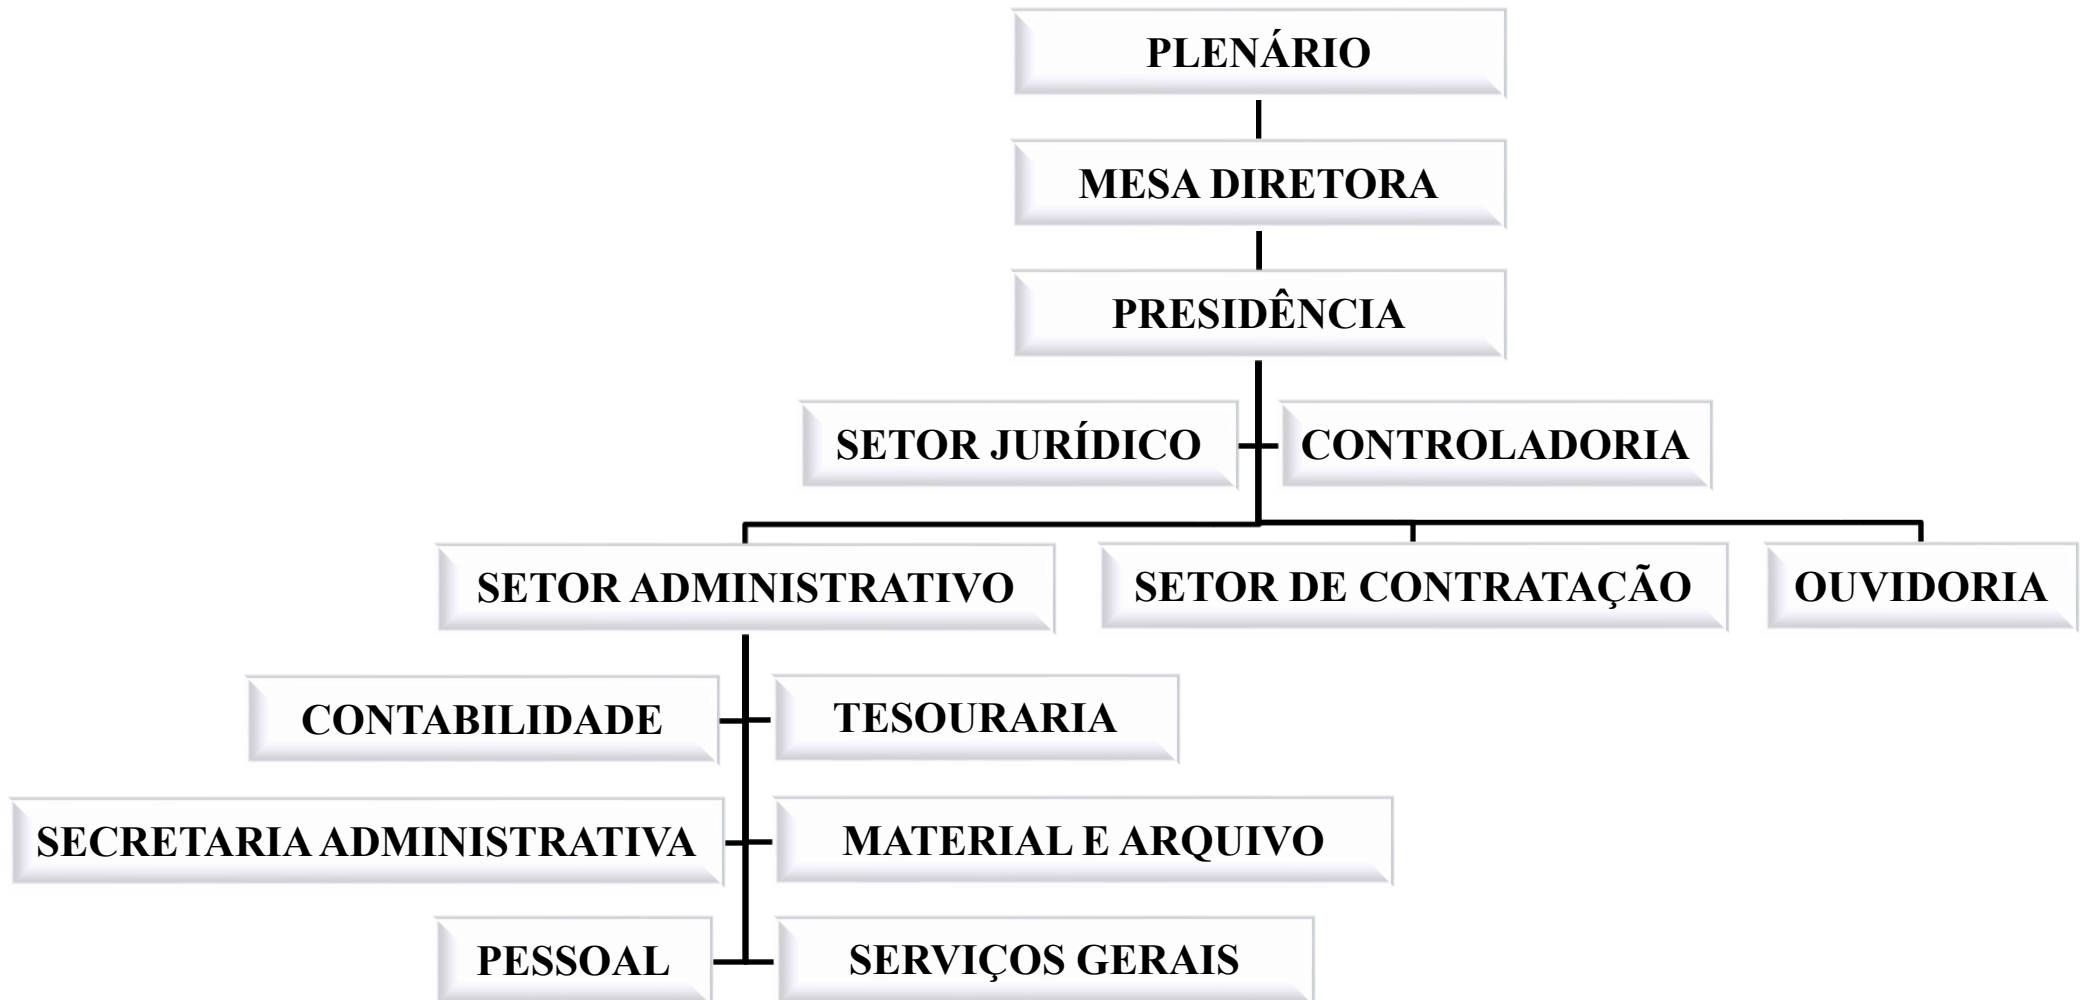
PLENÁRIO

MESA DIRETORA

PRESIDÊNCIA

SETOR JURÍDICO

CONTROLADORIA

SETOR ADMINISTRATIVO

SETOR DE CONTRATAÇÃO

OUVIDORIA

CONTABILIDADE

TESOURARIA

SECRETARIA ADMINISTRATIVA

MATERIAL E ARQUIVO

PESSOAL

SERVIÇOS GERAIS